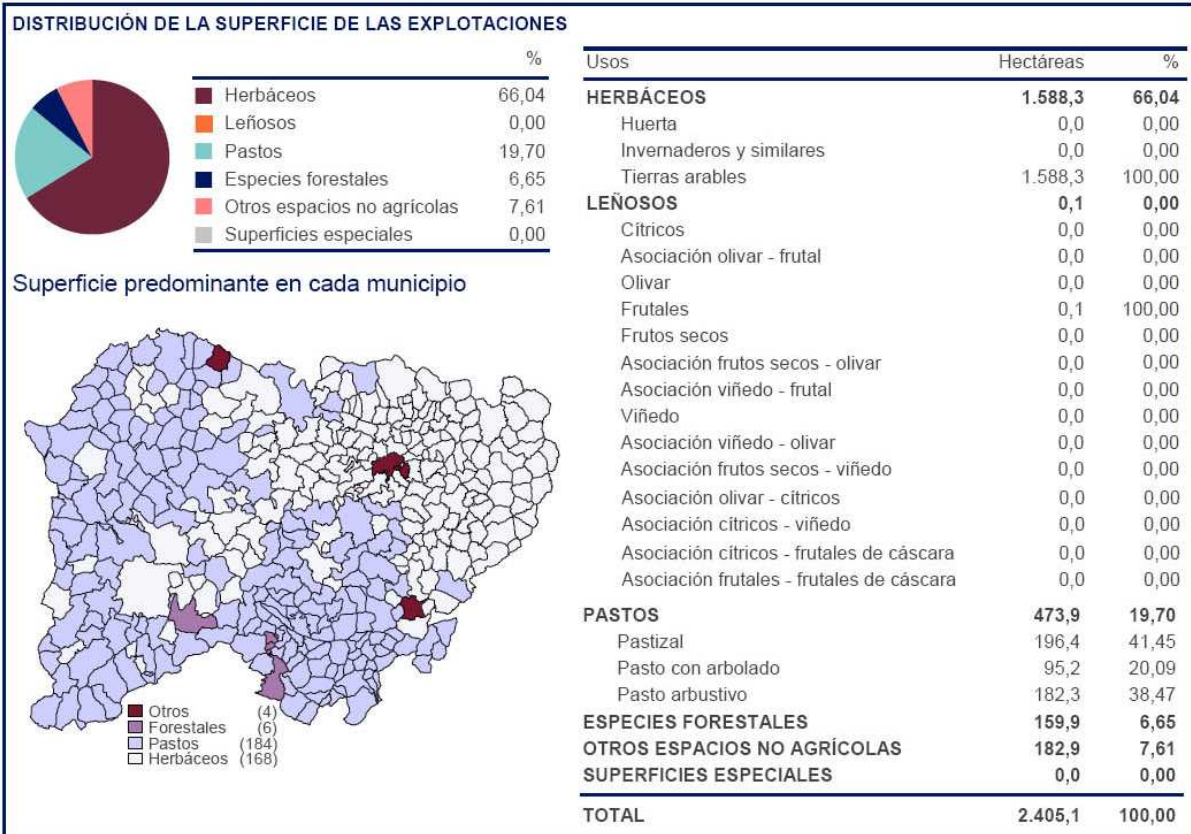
DISTRIBUCIÓN DE LA SUPERFICIE DE LAS EXPLOTACIONES

| | % |
|---|---|
| Herbáceos | 66,04 |
| Leñosos | 0,00 |
| Pastos | 19,70 |
| Especies forestales | 6,65 |
| Otros espacios no agrícolas | 7,61 |
| Superficies especiales | 0,00 |

Superficie predominante en cada municipio

Otros (4)
Forestales (6)
Pastos (184)
Herbáceos (168)

| Usos | Hectáreas | % |
|---|---|---|
| HERBÁCEOS | 1.588,3 | 66,04 |
| Huerta | 0,0 | 0,00 |
| Invernaderos y similares | 0,0 | 0,00 |
| Tierras arables | 1.588,3 | 100,00 |
| LEÑOSOS | 0,1 | 0,00 |
| Cítricos | 0,0 | 0,00 |
| Asociación olivar - frutal | 0,0 | 0,00 |
| Olivar | 0,0 | 0,00 |
| Frutales | 0,1 | 100,00 |
| Frutos secos | 0,0 | 0,00 |
| Asociación frutos secos - olivar | 0,0 | 0,00 |
| Asociación viñedo - frutal | 0,0 | 0,00 |
| Viñedo | 0,0 | 0,00 |
| Asociación viñedo - olivar | 0,0 | 0,00 |
| Asociación frutos secos - viñedo | 0,0 | 0,00 |
| Asociación olivar - cítricos | 0,0 | 0,00 |
| Asociación cítricos - viñedo | 0,0 | 0,00 |
| Asociación cítricos - frutales de cáscara | 0,0 | 0,00 |
| Asociación frutales - frutales de cáscara | 0,0 | 0,00 |
| PASTOS | 473,9 | 19,70 |
| Pastizal | 196,4 | 41,45 |
| Pasto con arbolado | 95,2 | 20,09 |
| Pasto arbustivo | 182,3 | 38,47 |
| ESPECIES FORESTALES | 159,9 | 6,65 |
| OTROS ESPACIOS NO AGRÍCOLAS | 182,9 | 7,61 |
| SUPERFICIES ESPECIALES | 0,0 | 0,00 |
| TOTAL | 2.405,1 | 100,00 |